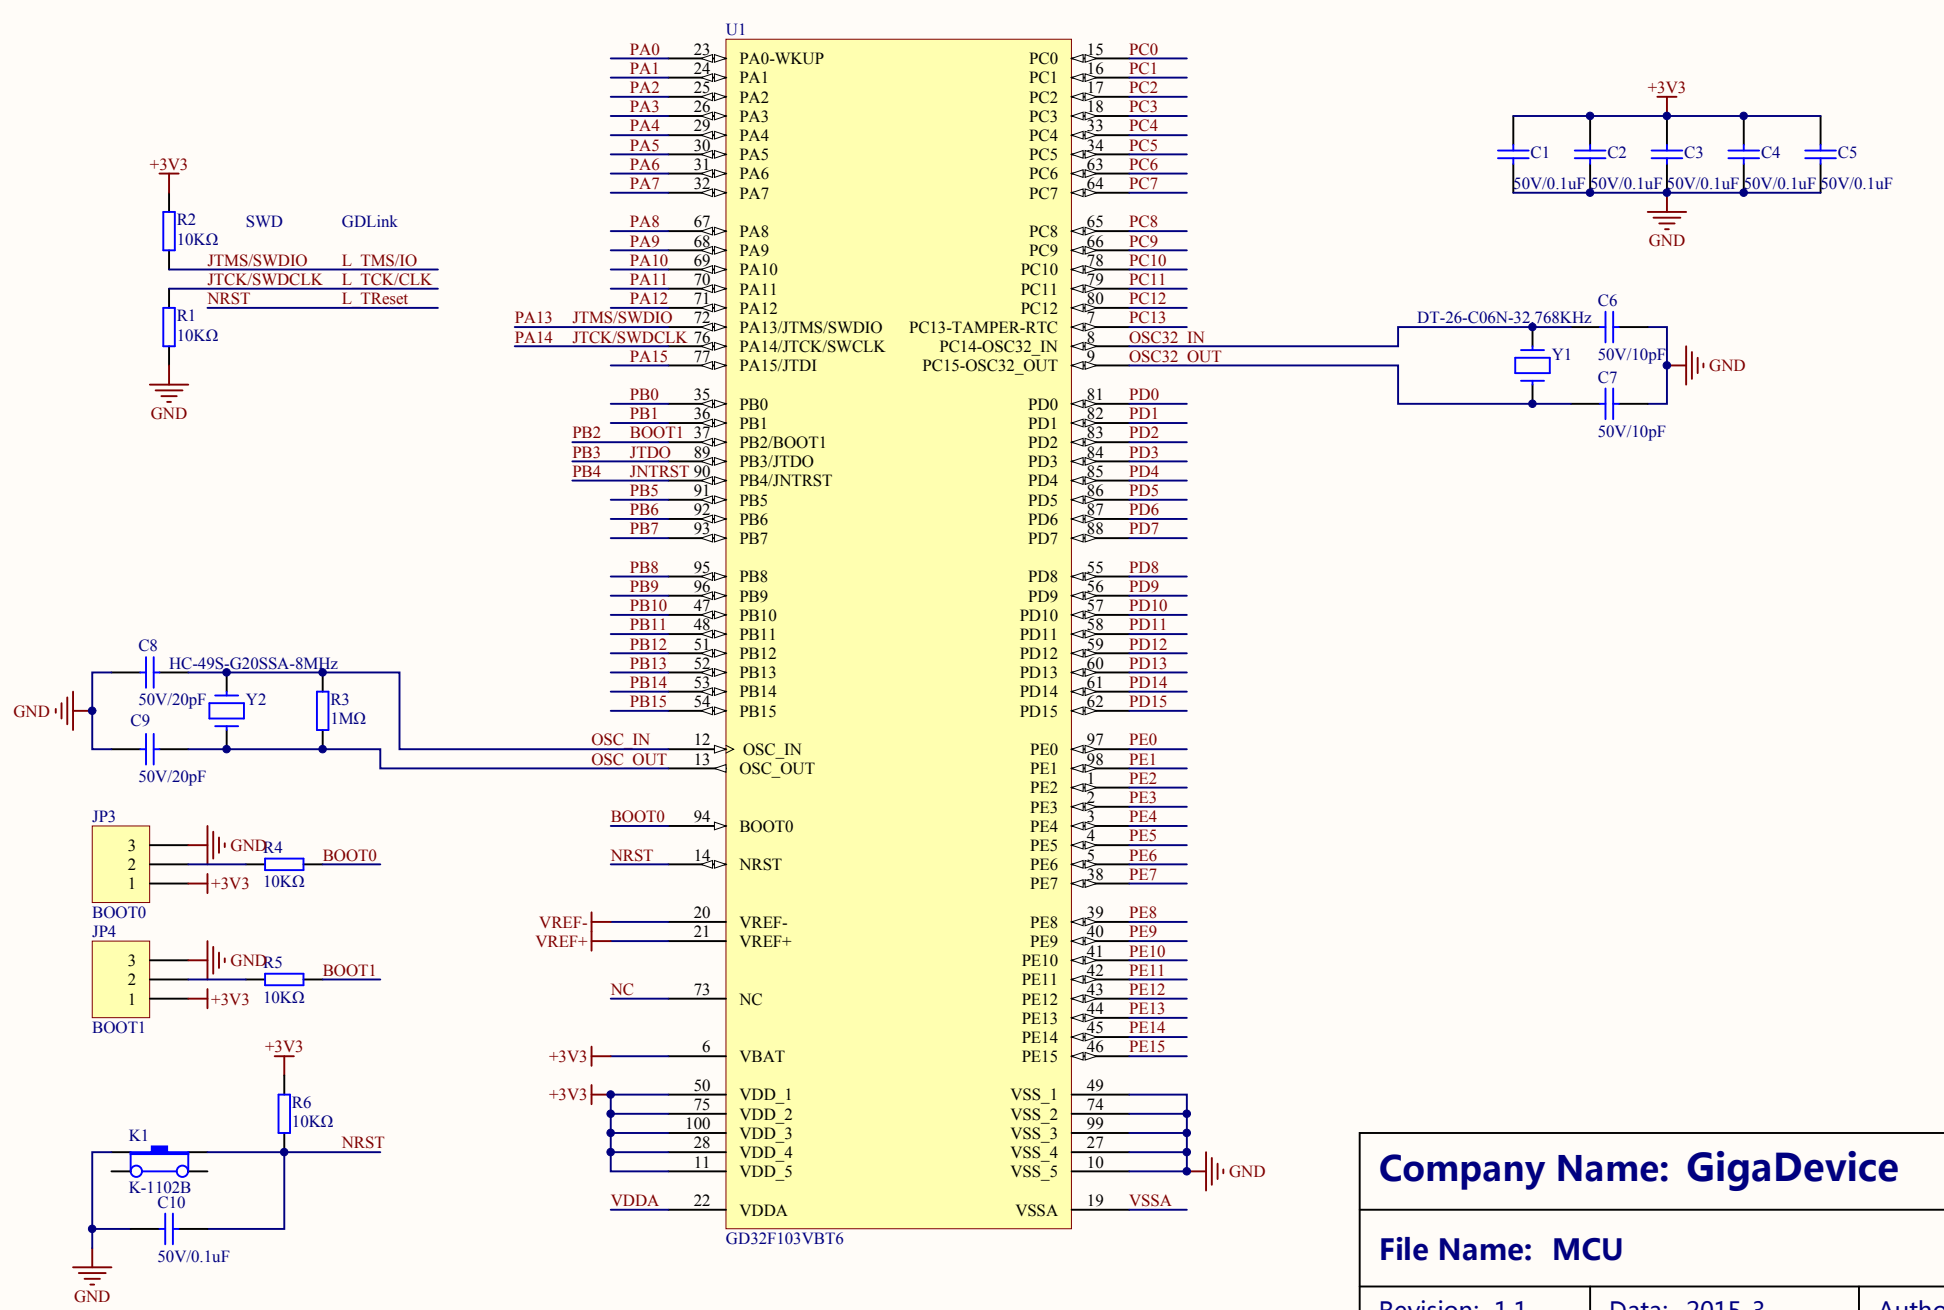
U1

PA0 23 PA0-WKUP
PA1 24 PA1
PA2 25 PA2
PA3 26 PA3
PA4 29 PA4
PA5 30 PA5
PA6 31 PA6
PA7 32 PA7
PA8 67 PA8
PA9 68 PA9
PA10 69 PA10
PA11 70 PA11
PA12 71 PA12
PA13 JTMS/SWDIO 72 PA13/JTMS/SWDIO
PA14 JTCK/SWDCLK 76 PA14/JTCK/SWCLK
PA15 77 PA15/JTDI
PB0 35 PB0
PB1 36 PB1
PB2 BOOT1 37 PB2/BOOT1
PB3 JTDO 89 PB3/JTDO
PB4 JNTRST 90 PB4/JNTRST
PB5 91 PB5
PB6 92 PB6
PB7 93 PB7
PB8 95 PB8
PB9 96 PB9
PB10 47 PB10
PB11 48 PB11
PB12 51 PB12
PB13 52 PB13
PB14 53 PB14
PB15 54 PB15
OSC_IN 12 OSC_IN
OSC_OUT 13 OSC_OUT
BOOT0 94 BOOT0
NRST 14 NRST
VREF- 20 VREF-
VREF+ 21 VREF+
NC 73 NC
+3V3 6 VBAT
+3V3 50 VDD_1
75 VDD_2
100 VDD_3
28 VDD_4
11 VDD_5
VDDA 22 VDDA
GD32F103VBT6

PC0 15 PC0
PC1 16 PC1
PC2 17 PC2
PC3 18 PC3
PC4 33 PC4
PC5 34 PC5
PC6 63 PC6
PC7 64 PC7
PC8 65 PC8
PC9 66 PC9
PC10 78 PC10
PC11 79 PC11
PC12 80 PC12
PC13-TAMPER-RTC 7 PC13
PC14-OSC32_IN 8 OSC32_IN
PC15-OSC32_OUT 9 OSC32_OUT
PD0 81 PD0
PD1 82 PD1
PD2 83 PD2
PD3 84 PD3
PD4 85 PD4
PD5 86 PD5
PD6 87 PD6
PD7 88 PD7
PD8 55 PD8
PD9 56 PD9
PD10 57 PD10
PD11 58 PD11
PD12 59 PD12
PD13 60 PD13
PD14 61 PD14
PD15 62 PD15
PE0 97 PE0
PE1 98 PE1
PE2 1 PE2
PE3 2 PE3
PE4 3 PE4
PE5 4 PE5
PE6 5 PE6
PE7 38 PE7
PE8 39 PE8
PE9 40 PE9
PE10 41 PE10
PE11 42 PE11
PE12 43 PE12
PE13 44 PE13
PE14 45 PE14
PE15 46 PE15
VSS_1 49
VSS_2 74
VSS_3 99
VSS_4 27
VSS_5 10 GND
VSSA 19 VSSA

+3V3
C1 C2 C3 C4 C5
50V/0.1uF 50V/0.1uF 50V/0.1uF 50V/0.1uF 50V/0.1uF
GND

+3V3
R2 10KΩ
SWD GDLink
JTMS/SWDIO L TMS/IO
JTCK/SWDCLK L TCK/CLK
NRST L TReset
R1 10KΩ
GND

DT-26-C06N-32.768KHz C6
Y1 50V/10pF GND
C7
50V/10pF

C8 HC-49S-G20SSA-8MHz
GND 50V/20pF Y2 R3 1MΩ
C9
50V/20pF

JP3
3 2 1 GND R4 BOOT0
+3V3 10KΩ
BOOT0
JP4
3 2 1 GND R5 BOOT1
+3V3 10KΩ
BOOT1

+3V3
R6 10KΩ
K1 NRST
K-1102B
C10
50V/0.1uF
GND

Company Name: GigaDevice
File Name: MCU
Revision: 1.1 Data: 2015-3 Autho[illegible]